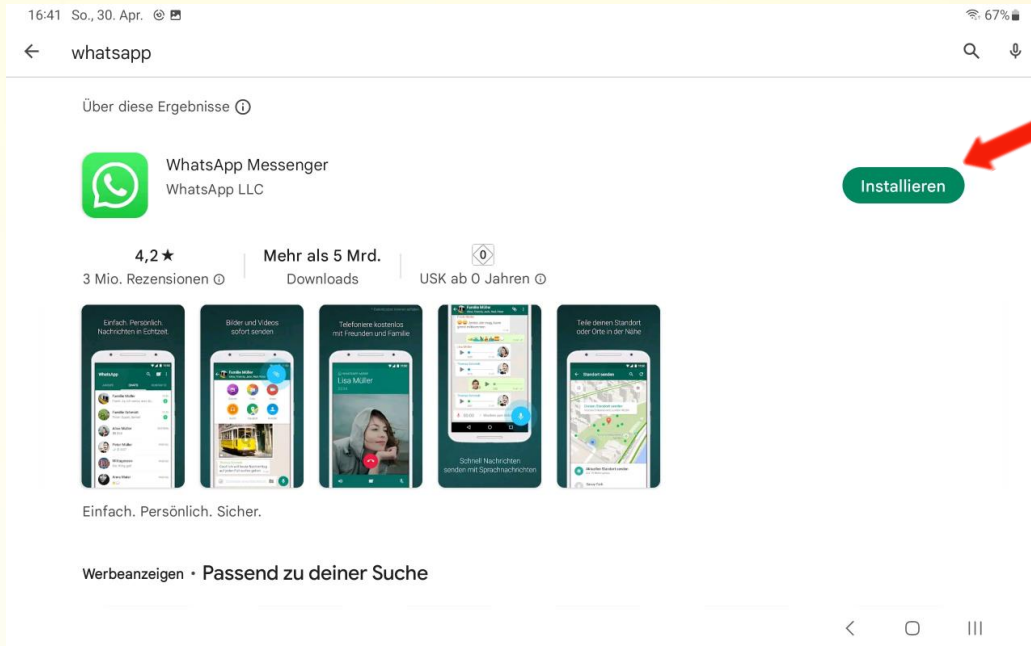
16:41 So., 30. Apr.

67%

whatsapp

Über diese Ergebnisse ⓘ

WhatsApp Messenger
WhatsApp LLC

Installieren

4,2★
3 Mio. Rezensionen ⓘ

Mehr als 5 Mrd.
Downloads

0
USK ab 0 Jahren ⓘ

Einfach. Persönlich. Nachrichten in Echtzeit.

Bilder und Videos sofort senden

Telefoniere kostenlos mit Freunden und Familie

Lisa Müller

Schnell Nachrichten senden mit Sprachnachrichten

Teile deinen Standort oder Orte in der Nähe

Einfach. Persönlich. Sicher.

Werbeanzeigen • Passend zu deiner Suche